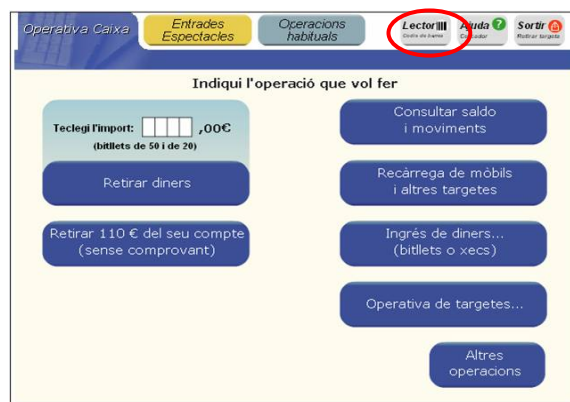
Operativa Caixa

Entrades Espectacles

Operacions habituals

Lector
Codis de barres

Ajuda
Cercador

Sortir
Retirar targeta

Indiqui l'operació que vol fer

Teclegi l'import: ,00€
(bitllets de 50 i de 20)

Retirar diners

Retirar 110 € del seu compte (sense comprovant)

Consultar saldo i moviments

Recàrrega de mòbils i altres targetes

Ingrés de diners... (bitllets o xecs)

Operativa de targetes...

Altres operacions